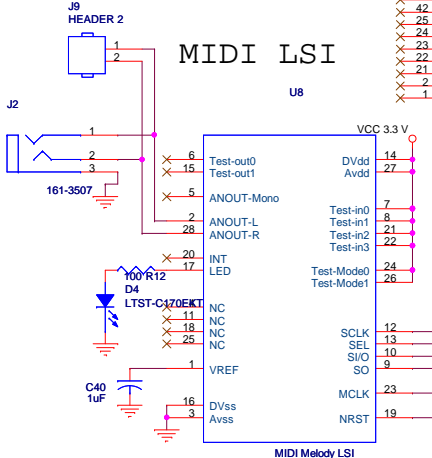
J9
HEADER 2
1
2
MIDI LSI
42
25
24
23
22
21
2
1
U8
J2
1
2
3
161-3507
VCC 3.3 V
6 Test-out0
15 Test-out1
5 ANOUT-Mono
2 ANOUT-L
28 ANOUT-R
20 INT
17 LED
100 R12
D4
LTST-C170EKT
4 NC
11 NC
18 NC
25 NC
1 VREF
C40
1uF
16 DVss
3 Avss
DVdd 14
Avdd 27
Test-in0 7
Test-in1 8
Test-in2 21
Test-in3 22
Test-Mode0 24
Test-Mode1 26
SCLK 12
SEL 13
SI/O 10
SO 9
MCLK 23
NRST 19
MIDI Melody LSI